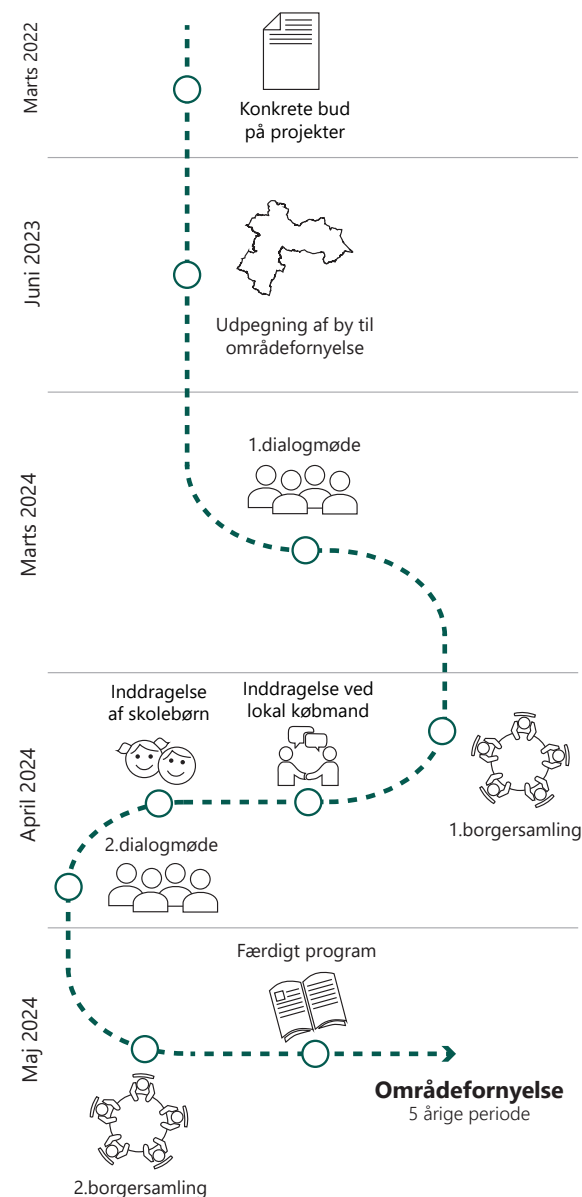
Marts 2022

Konkrete bud på projekter

Juni 2023

Udpegning af by til områdefornyelse

Marts 2024

1.dialogmøde

April 2024

Inddragelse af skolebørn

Inddragelse ved lokal købmand

1.borgersamling

2.dialogmøde

Maj 2024

Færdigt program

**Områdefornyelse**
5 årige periode

2.borgersamling